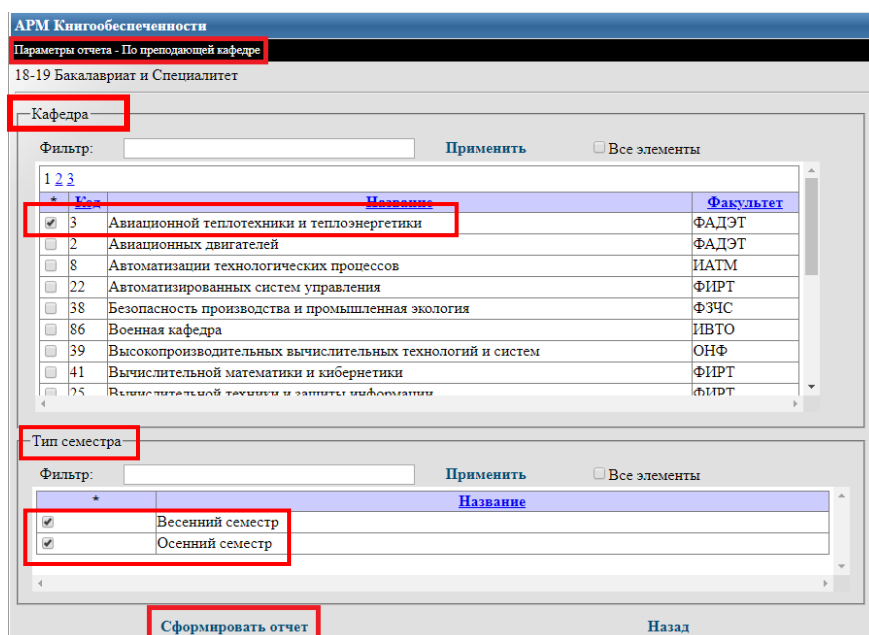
АРМ Книгообеспеченности

Параметры отчета - По преподающей кафедре

18-19 Бакалавриат и Специалитет

Кафедра

Фильтр: Применить Все элементы

1 2 3

| * | Код | Название | Факультет |
|---|---|---|---|
| ☑ | 3 | Авиационной теплотехники и теплоэнергетики | ФАДЭТ |
| ☐ | 2 | Авиационных двигателей | ФАДЭТ |
| ☐ | 8 | Автоматизации технологических процессов | ИАТМ |
| ☐ | 22 | Автоматизированных систем управления | ФИРТ |
| ☐ | 38 | Безопасность производства и промышленная экология | ФЗЧС |
| ☐ | 86 | Военная кафедра | ИВТО |
| ☐ | 39 | Высокопроизводительных вычислительных технологий и систем | ОНФ |
| ☐ | 41 | Вычислительной математики и кибернетики | ФИРТ |
| ☐ | 25 | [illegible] | ФИРТ |

Тип семестра

Фильтр: Применить Все элементы

| * | Название |
|---|---|
| ☑ | Весенний семестр |
| ☑ | Осенний семестр |

Сформировать отчет

Назад